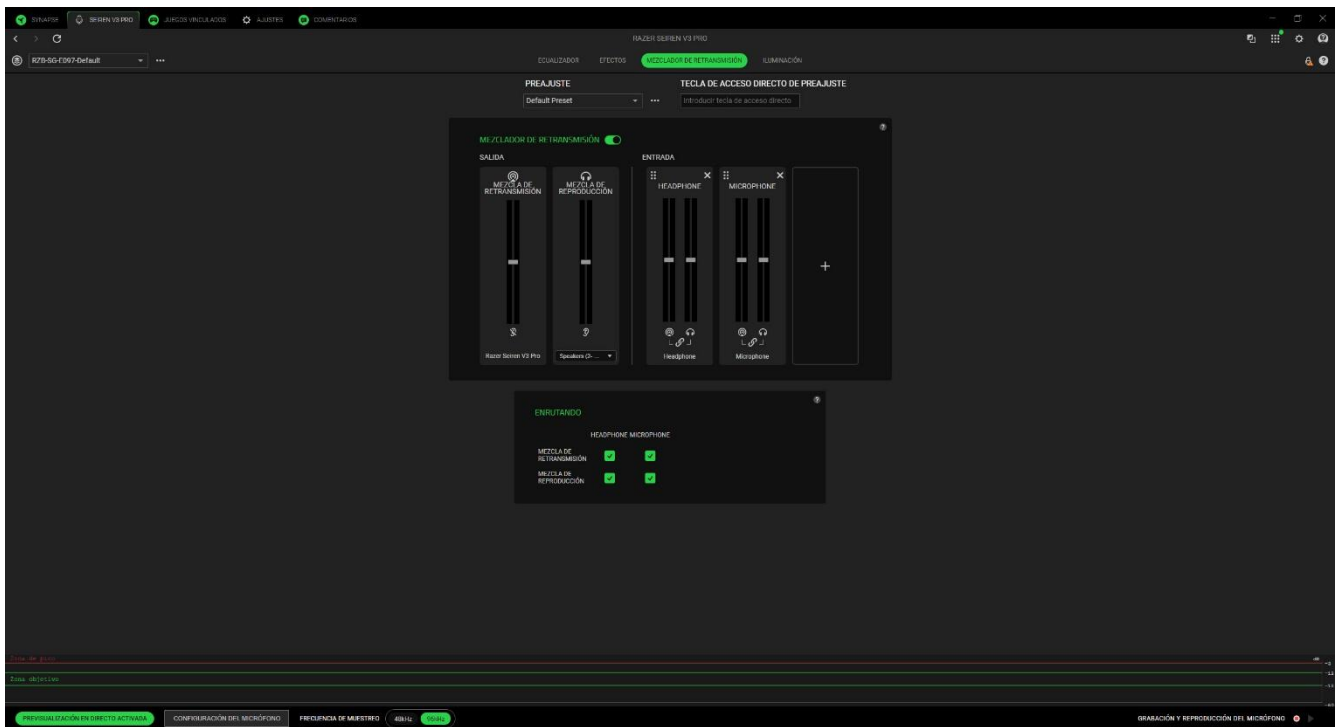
SYNAPSE SEIREN V3 PRO JUEGOS VINCULADOS AJUSTES COMENTARIOS

RAZER SEIREN V3 PRO

RZ19-SG-E097-Default

ECUALIZADOR EFECTOS MEZCLADOR DE RETRANSMISIÓN ILUMINACIÓN

PREAJUSTE
Default Preset

TECLA DE ACCESO DIRECTO DE PREAJUSTE
Introducir tecla de acceso directo

MEZCLADOR DE RETRANSMISIÓN

SALIDA

MEZCLA DE RETRANSMISIÓN
Razer Seiren V3 Pro

MEZCLA DE REPRODUCCIÓN
Speakers (2- ...

ENTRADA

HEADPHONE
Headphone

MICROPHONE
Microphone

+

ENRUTANDO

HEADPHONE MICROPHONE

MEZCLA DE RETRANSMISIÓN

MEZCLA DE REPRODUCCIÓN

Zona de pico
Zona objetivo

PREVISUALIZACIÓN EN DIRECTO ACTIVADA CONFIGURACIÓN DEL MICRÓFONO FRECUENCIA DE MUESTREO 48kHz 96kHz

GRABACIÓN Y REPRODUCCIÓN DEL MICRÓFONO